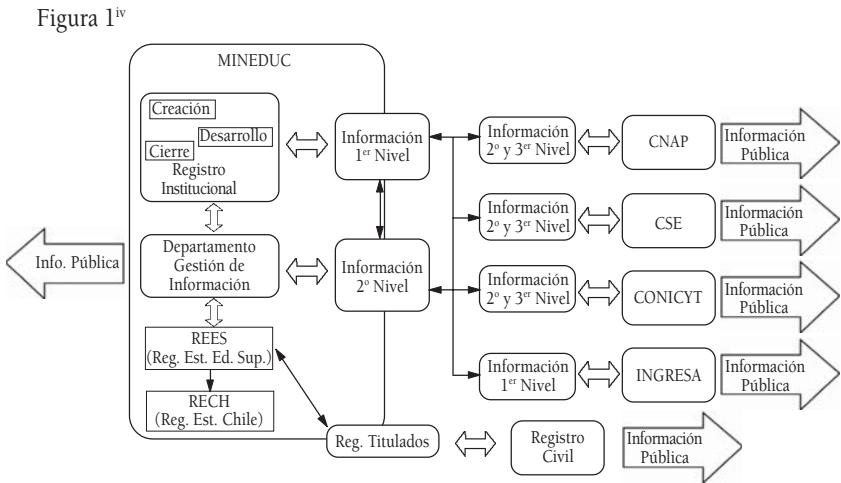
Figura 1$^{iv}$

MINEDUC

Creación

Desarrollo

Cierre

Registro Institucional

Departamento Gestión de Información

REES (Reg. Est. Ed. Sup.)

RECH (Reg. Est. Chile)

Info. Pública

Información 1$^{er}$ Nivel

Información 2º Nivel

Reg. Titulados

Información 2º y 3$^{er}$ Nivel

CNAP

Información Pública

Información 2º y 3$^{er}$ Nivel

CSE

Información Pública

Información 2º y 3$^{er}$ Nivel

CONICYT

Información Pública

Información 1$^{er}$ Nivel

INGRESA

Información Pública

Registro Civil

Información Pública